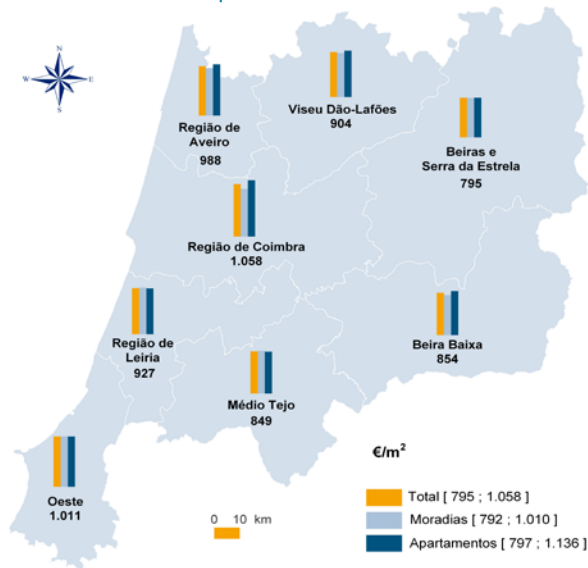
N
W
E
S

Região de Aveiro
988

Viseu Dão-Lafões
904

Beiras e Serra da Estrela
795

Região de Coimbra
1.058

Região de Leiria
927

Beira Baixa
854

Médio Tejo
849

Oeste
1.011

0 10 km

€/m$^2$

Total [ 795 ; 1.058 ]
Moradias [ 792 ; 1.010 ]
Apartamentos [ 797 ; 1.136 ]